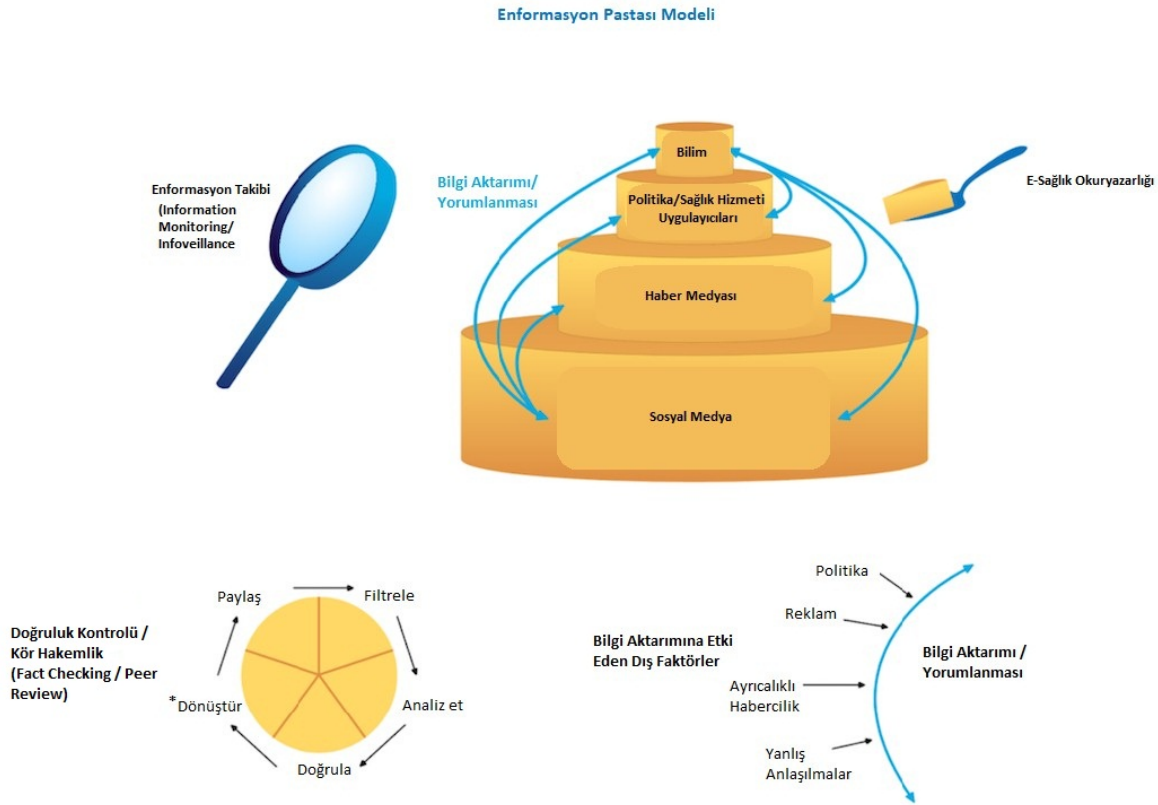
Enformasyon Pastası Modeli

Enformasyon Takibi (Information Monitoring/ Infoveillance

Bilgi Aktarımı/ Yorumlanması

Bilim

Politika/Sağlık Hizmeti Uygulayıcıları

Haber Medyası

Sosyal Medya

E-Sağlık Okuryazarlığı

Doğruluk Kontrolü / Kör Hakemlik (Fact Checking / Peer Review)

Paylaş

Filtrele

Analiz et

Doğrula

*Dönüştür

Bilgi Aktarımına Etki Eden Dış Faktörler

Politika

Reklam

Ayrıcalıklı Habercilik

Yanlış Anlaşılmalar

Bilgi Aktarımı / Yorumlanması